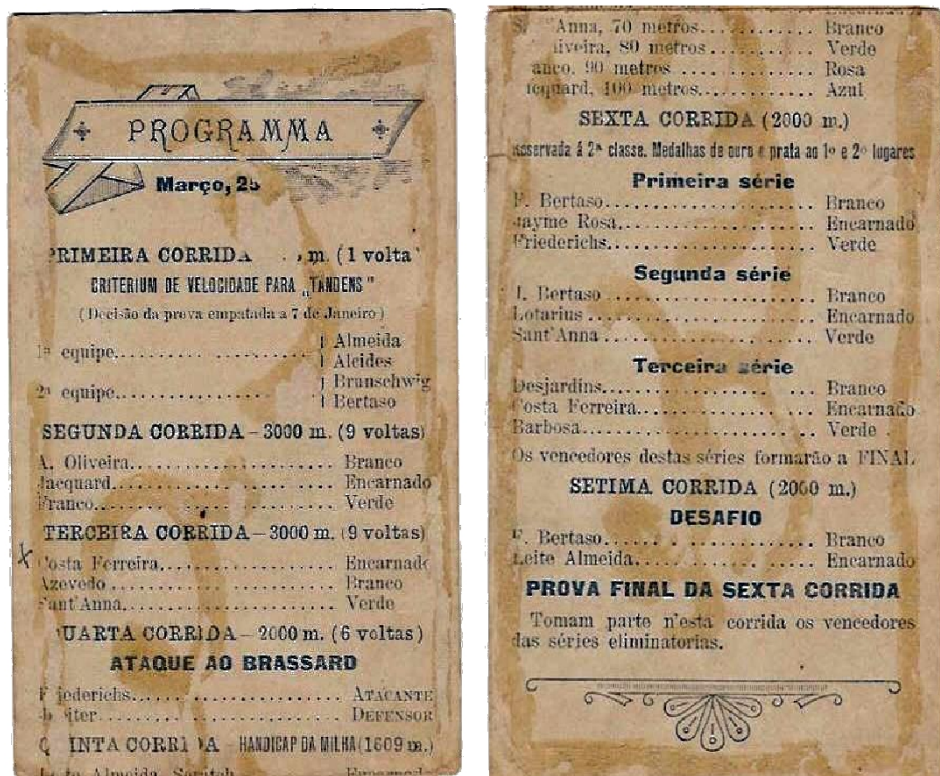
PROGRAMMA

Março, 25

PRIMEIRA CORRIDA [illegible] m. (1 volta)
CRITERIUM DE VELOCIDADE PARA „TANDENS"
(Decisão da prova empatada a 7 de Janeiro)

1ª equipe.......... } Almeida
} Alcides

2ª equipe.......... } Branschwig
} Bertaso

SEGUNDA CORRIDA – 3000 m. (9 voltas)

A. Oliveira.......... Branco
Jacquard.......... Encarnado
Franco.......... Verde

TERCEIRA CORRIDA – 3000 m. (9 voltas)

X Costa Ferreira.......... Encarnado
Azevedo.......... Branco
Sant'Anna.......... Verde

QUARTA CORRIDA – 2000 m. (6 voltas)
ATAQUE AO BRASSARD

Friederichs.......... ATACANTE
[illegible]iter.......... DEFENSOR

QUINTA CORRIDA – HANDICAP DA MILHA (1609 m.)

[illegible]

S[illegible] Anna, 70 metros.......... Branco
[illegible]liveira, 80 metros.......... Verde
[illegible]anco, 90 metros.......... Rosa
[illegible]acquard, 100 metros.......... Azul

SEXTA CORRIDA (2000 m.)
Reservada á 2ª classe. Medalhas de ouro e prata ao 1º e 2º logares

Primeira série

F. Bertaso.......... Branco
Jayme Rosa.......... Encarnado
Friederichs.......... Verde

Segunda série

I. Bertaso.......... Branco
Lotarius.......... Encarnado
Sant'Anna.......... Verde

Terceira série

Desjardins.......... Branco
Costa Ferreira.......... Encarnado
Barbosa.......... Verde

Os vencedores destas séries formarão a FINAL

SETIMA CORRIDA (2000 m.)
DESAFIO

F. Bertaso.......... Branco
Leite Almeida.......... Encarnado

PROVA FINAL DA SEXTA CORRIDA

Tomam parte n'esta corrida os vencedores das séries eliminatorias.